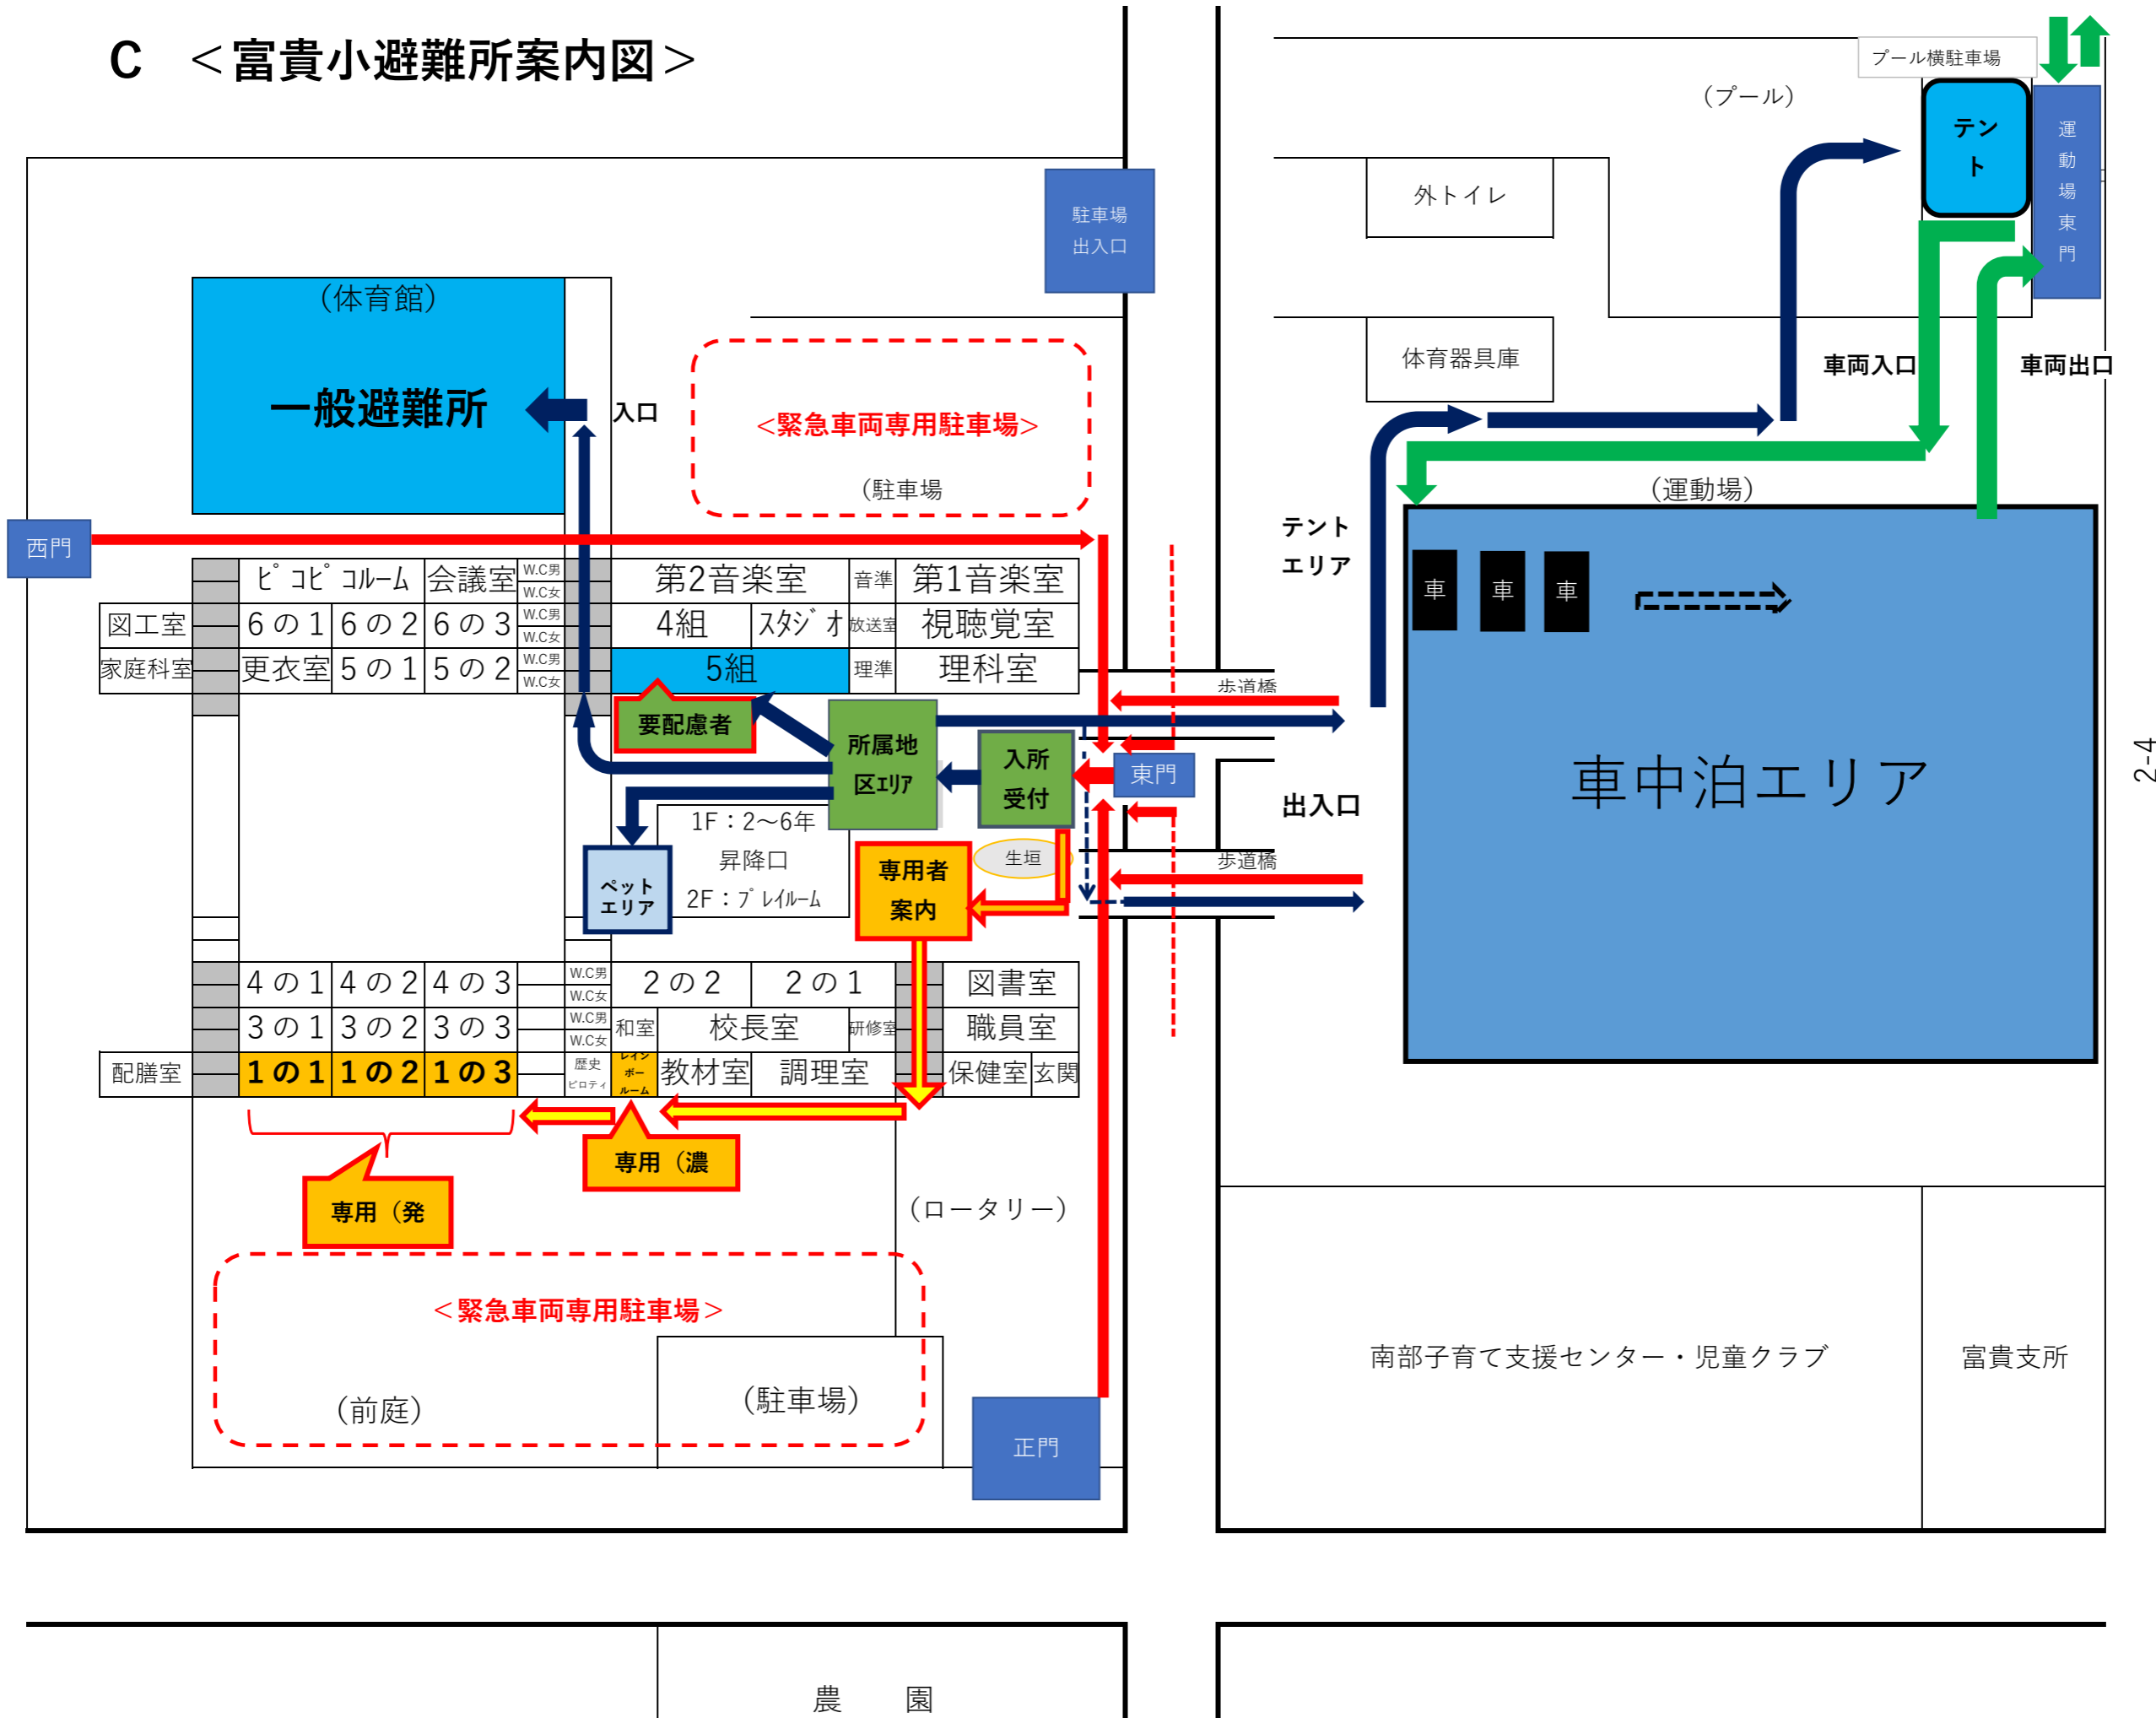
C ＜富貴小避難所案内図＞

プール横駐車場

（プール）

テント

運動場東門

外トイレ

駐車場出入口

（体育館）

一般避難所

入口

＜緊急車両専用駐車場＞

（駐車場

体育器具庫

車両入口

車両出口

（運動場）

テントエリア

西門

ピコピコルーム | 会議室 | W.C男 W.C女 | 第2音楽室 | 音準 | 第1音楽室

図工室 | 6の1 | 6の2 | 6の3 | W.C男 W.C女 | 4組 | スタジオ | 放送室 | 視聴覚室

家庭科室 | 更衣室 | 5の1 | 5の2 | W.C男 W.C女 | 5組 | 理準 | 理科室

車 車 車

歩道橋

要配慮者

所属地区エリア

入所受付

東門

車中泊エリア

出入口

1F：2～6年昇降口 2F：プレイルーム

ペットエリア

専用者案内

生垣

歩道橋

4の1 | 4の2 | 4の3 | W.C男 W.C女 | 2の2 | 2の1 | 図書室

3の1 | 3の2 | 3の3 | W.C男 W.C女 | 和室 | 校長室 | 研修室 | 職員室

配膳室 | 1の1 | 1の2 | 1の3 | 歴史ピロティ | レインボールーム | 教材室 | 調理室 | 保健室 | 玄関

専用（濃

専用（発

（ロータリー）

＜緊急車両専用駐車場＞

（前庭）

（駐車場）

正門

南部子育て支援センター・児童クラブ

富貴支所

2-4

農　園